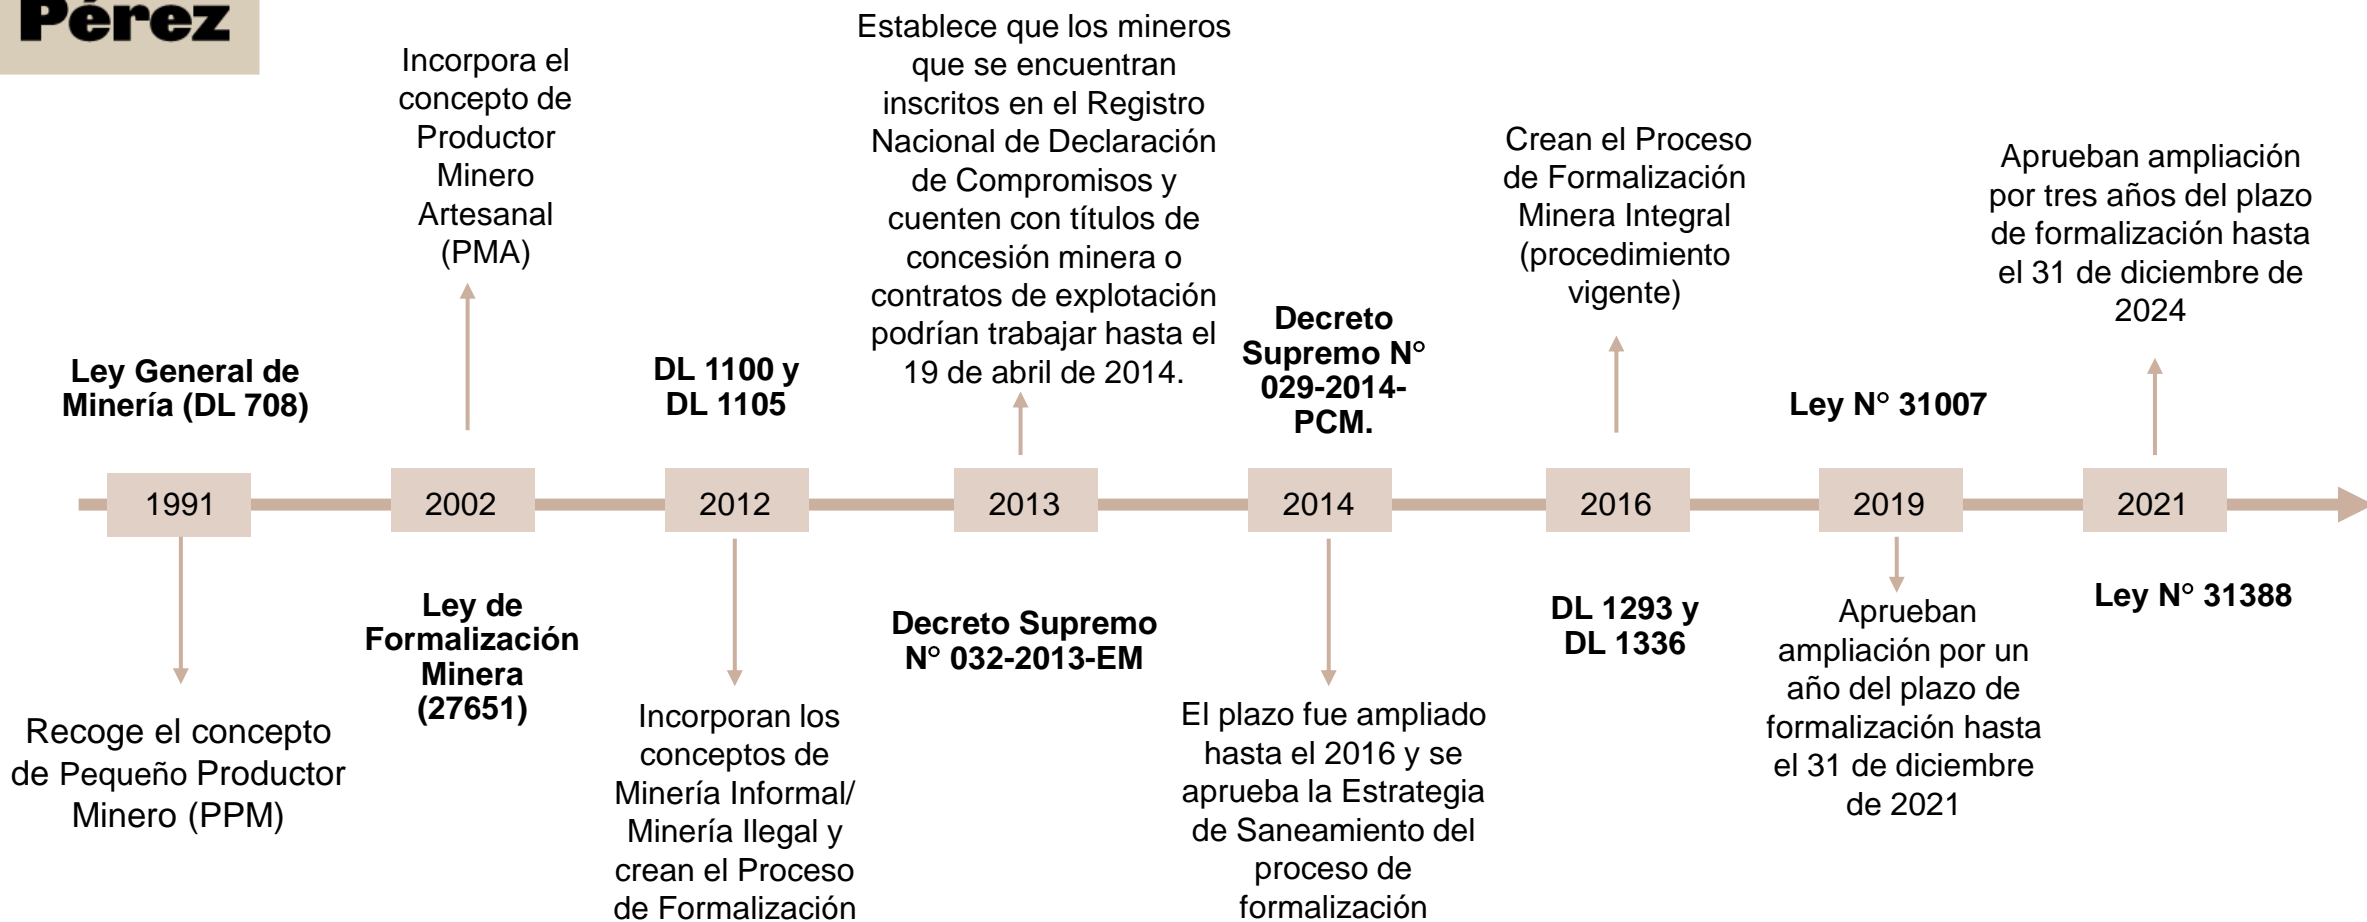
Pérez

Ley General de Minería (DL 708)

1991

Recoge el concepto de Pequeño Productor Minero (PPM)

Incorpora el concepto de Productor Minero Artesanal (PMA)

2002

Ley de Formalización Minera (27651)

DL 1100 y DL 1105

2012

Incorporan los conceptos de Minería Informal/ Minería Ilegal y crean el Proceso de Formalización

Establece que los mineros que se encuentran inscritos en el Registro Nacional de Declaración de Compromisos y cuenten con títulos de concesión minera o contratos de explotación podrían trabajar hasta el 19 de abril de 2014.

2013

Decreto Supremo N° 032-2013-EM

Decreto Supremo N° 029-2014-PCM.

2014

El plazo fue ampliado hasta el 2016 y se aprueba la Estrategia de Saneamiento del proceso de formalización

Crean el Proceso de Formalización Minera Integral (procedimiento vigente)

2016

DL 1293 y DL 1336

Ley N° 31007

2019

Aprueban ampliación por un año del plazo de formalización hasta el 31 de diciembre de 2021

Aprueban ampliación por tres años del plazo de formalización hasta el 31 de diciembre de 2024

2021

Ley N° 31388